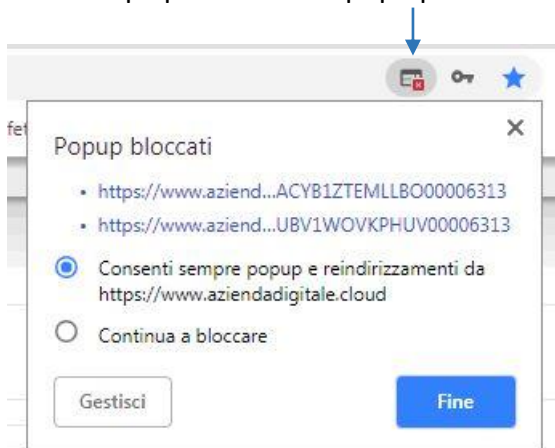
fe

Popup bloccati

×

• https://www.aziend...ACYB1ZTEMLLBO00006313

• https://www.aziend...UBV1WOVKPHUV00006313

Consenti sempre popup e reindirizzamenti da https://www.aziendadigitale.cloud

Continua a bloccare

Gestisci

Fine